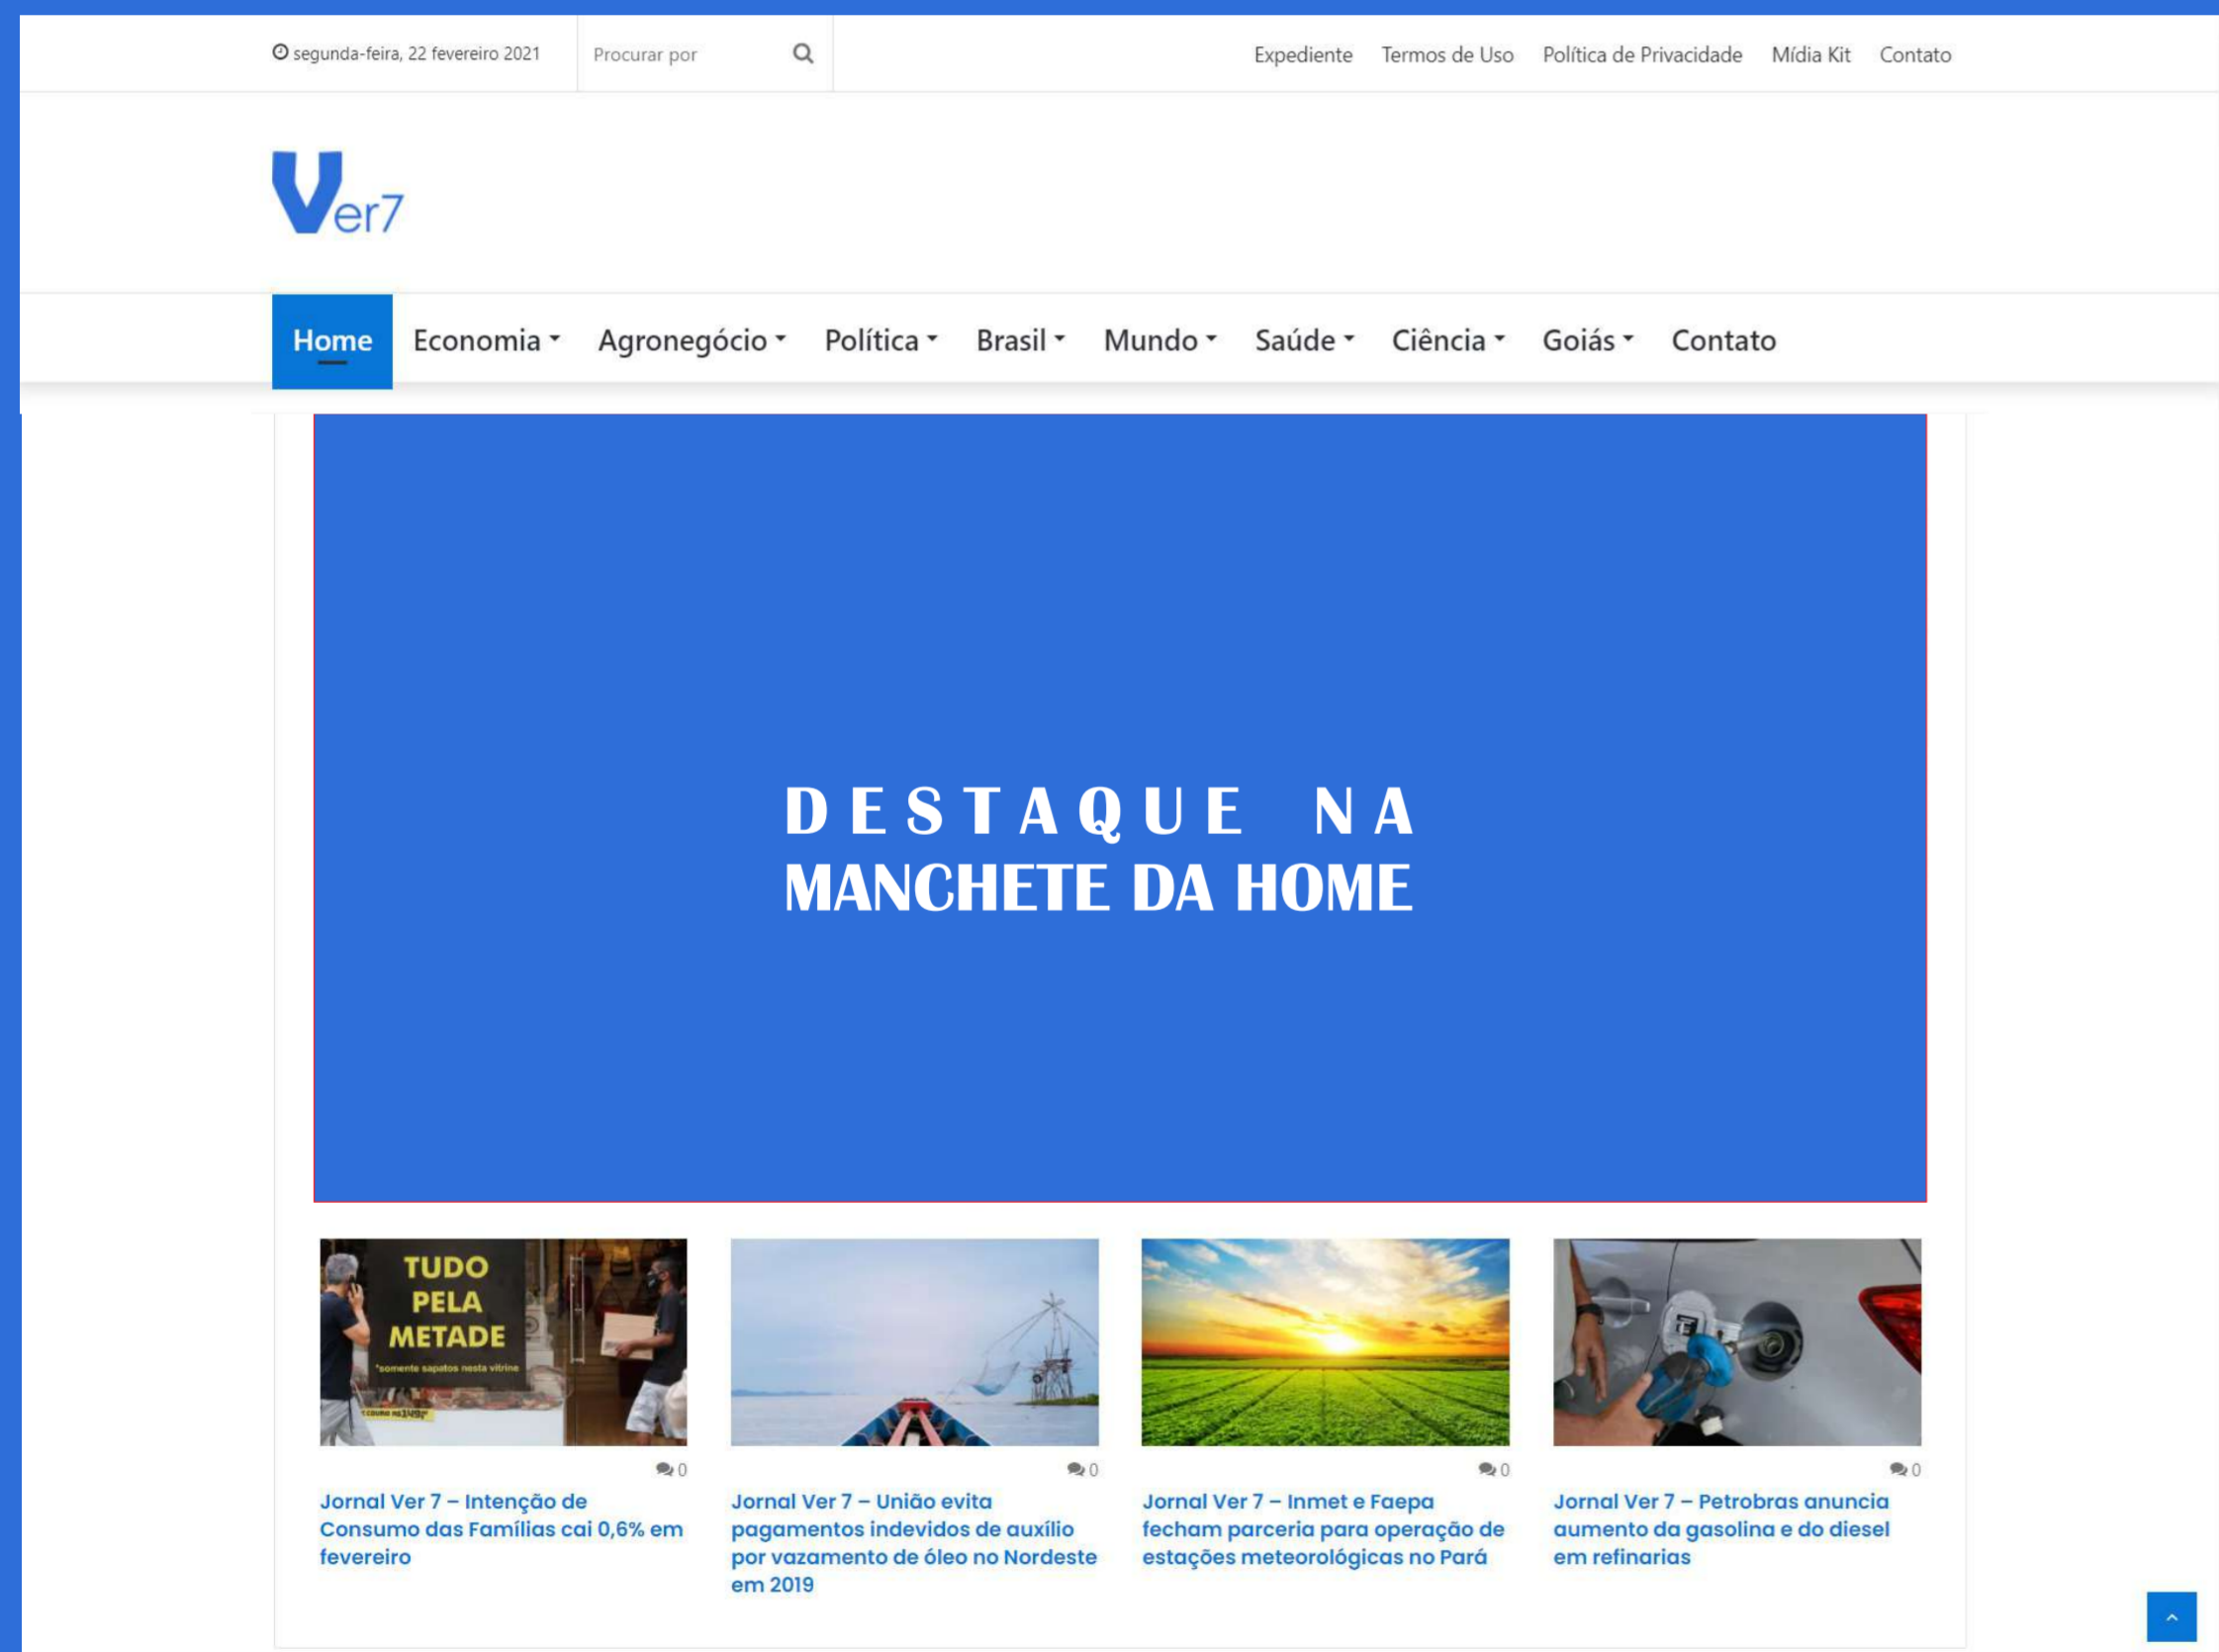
segunda-feira, 22 fevereiro 2021

Procurar por

Expediente Termos de Uso Política de Privacidade Mídia Kit Contato

Ver7

Home Economia Agronegócio Política Brasil Mundo Saúde Ciência Goiás Contato

DESTAQUE NA MANCHETE DA HOME

TUDO PELA METADE
*somente sapatos nesta vitrine

0
Jornal Ver 7 – Intenção de Consumo das Famílias cai 0,6% em fevereiro

0
Jornal Ver 7 – União evita pagamentos indevidos de auxílio por vazamento de óleo no Nordeste em 2019

0
Jornal Ver 7 – Inmet e Faepa fecham parceria para operação de estações meteorológicas no Pará

0
Jornal Ver 7 – Petrobras anuncia aumento da gasolina e do diesel em refinarias